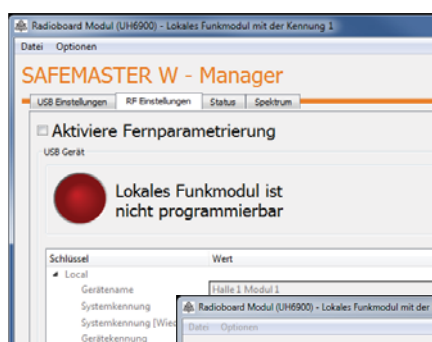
Radioboard Modul (UH6900) - Lokales Funkmodul mit der Kennung 1

Datei Optionen

SAFEMASTER W - Manager

USB Einstellungen | RF Einstellungen | Status | Spektrum

Aktiviere Fernparametrierung

USB Gerät

Lokales Funkmodul ist nicht programmierbar

| Schlüssel | Wert |
|---|---|
| Local | |
| Gerätename | Halle 1 Modul 1 |
| Systemkennung | |
| Systemkennung [Wied | |
| Gerätekennung | |

Radioboard Modul (UH6900) - Lokales Funkmodul mit der

Datei Optionen